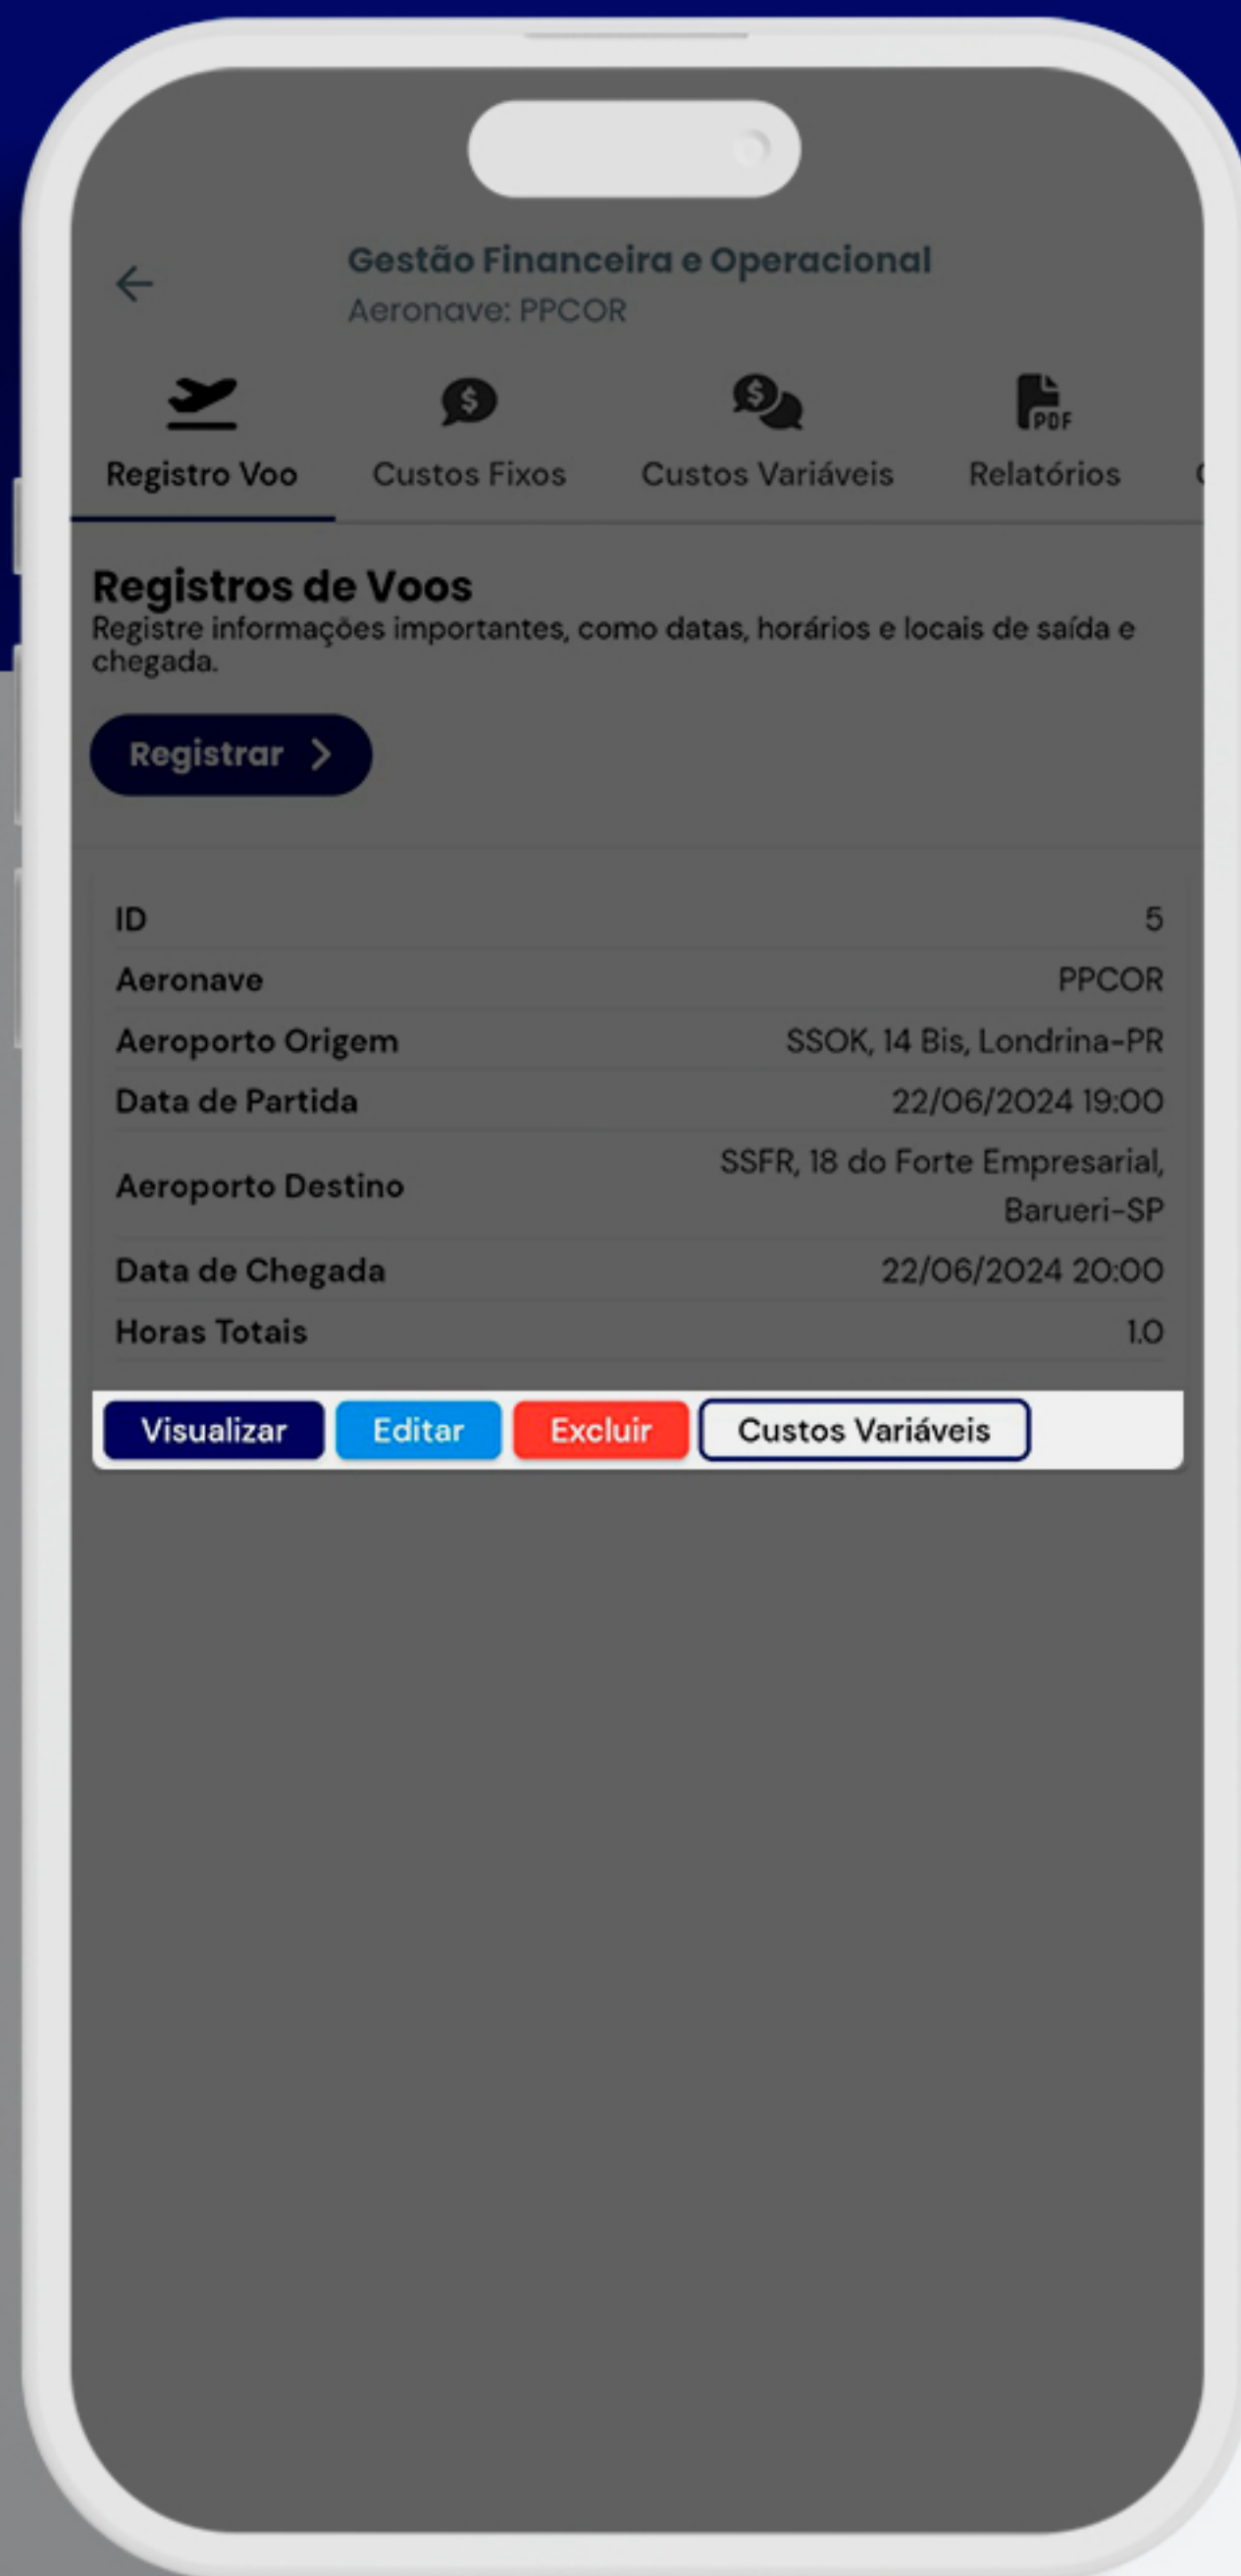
Gestão Financeira e Operacional
Aeronave: PPCOR

Registro Voo
Custos Fixos
Custos Variáveis
Relatórios

Registros de Voos
Registre informações importantes, como datas, horários e locais de saída e chegada.

Registrar >

| ID | 5 |
|---|---|
| Aeronave | PPCOR |
| Aeroporto Origem | SSOK, 14 Bis, Londrina-PR |
| Data de Partida | 22/06/2024 19:00 |
| Aeroporto Destino | SSFR, 18 do Forte Empresarial, Barueri-SP |
| Data de Chegada | 22/06/2024 20:00 |
| Horas Totais | 1.0 |

Visualizar
Editar
Excluir
Custos Variáveis